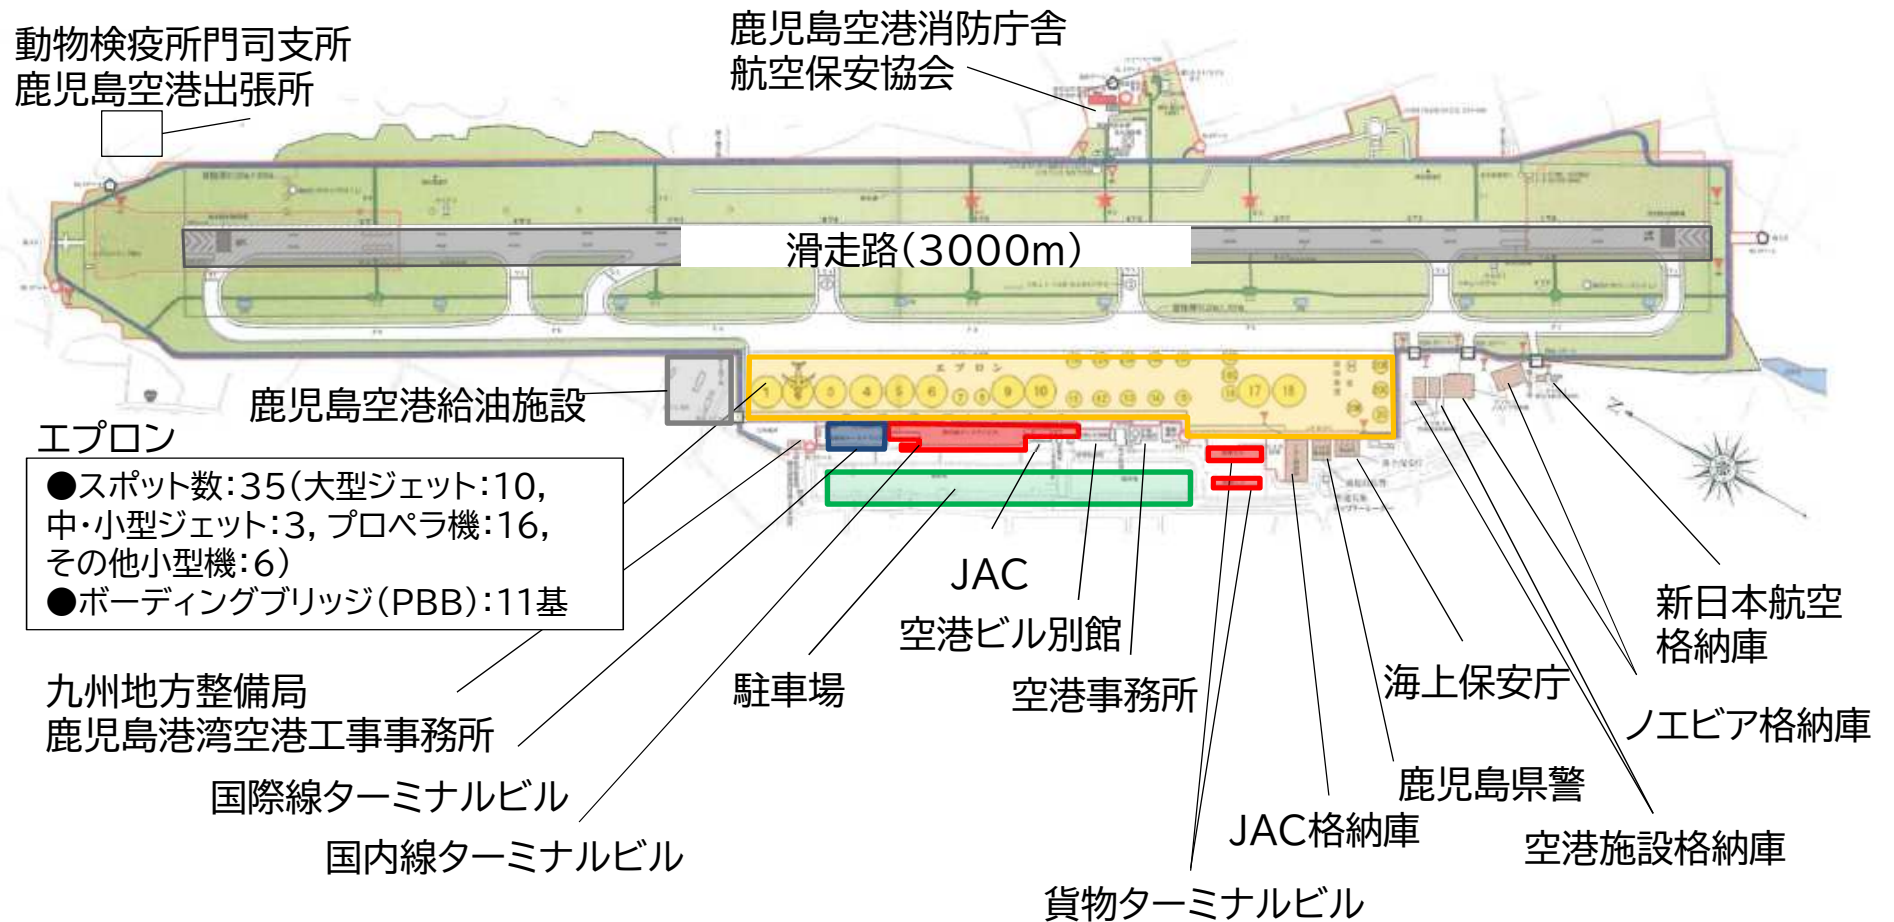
動物検疫所門司支所
鹿児島空港出張所

鹿児島空港消防庁舎
航空保安協会

滑走路(3000m)

鹿児島空港給油施設

エプロン

●スポット数:35(大型ジェット:10, 中・小型ジェット:3, プロペラ機:16, その他小型機:6)
●ボーディングブリッジ(PBB):11基

JAC

空港ビル別館

新日本航空
格納庫

九州地方整備局
鹿児島港湾空港工事事務所

駐車場

空港事務所

海上保安庁

ノエビア格納庫

国際線ターミナルビル

鹿児島県警

JAC格納庫

空港施設格納庫

国内線ターミナルビル

貨物ターミナルビル